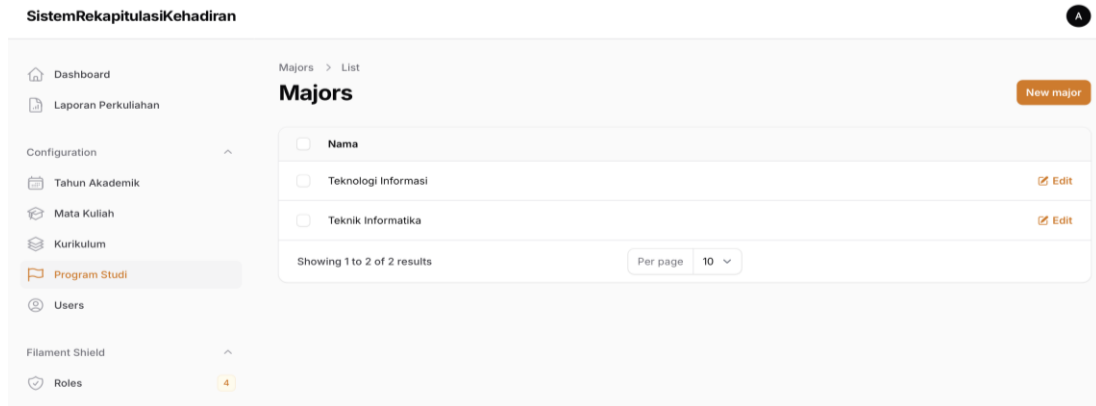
SistemRekapitulasiKehadiran

A

Dashboard

Laporan Perkuliahan

Configuration

Tahun Akademik

Mata Kuliah

Kurikulum

Program Studi

Users

Filament Shield

Roles 4

Majors > List

Majors

New major

| | Nama | |
|---|---|---|
| | Teknologi Informasi | Edit |
| | Teknik Informatika | Edit |

Showing 1 to 2 of 2 results

Per page 10